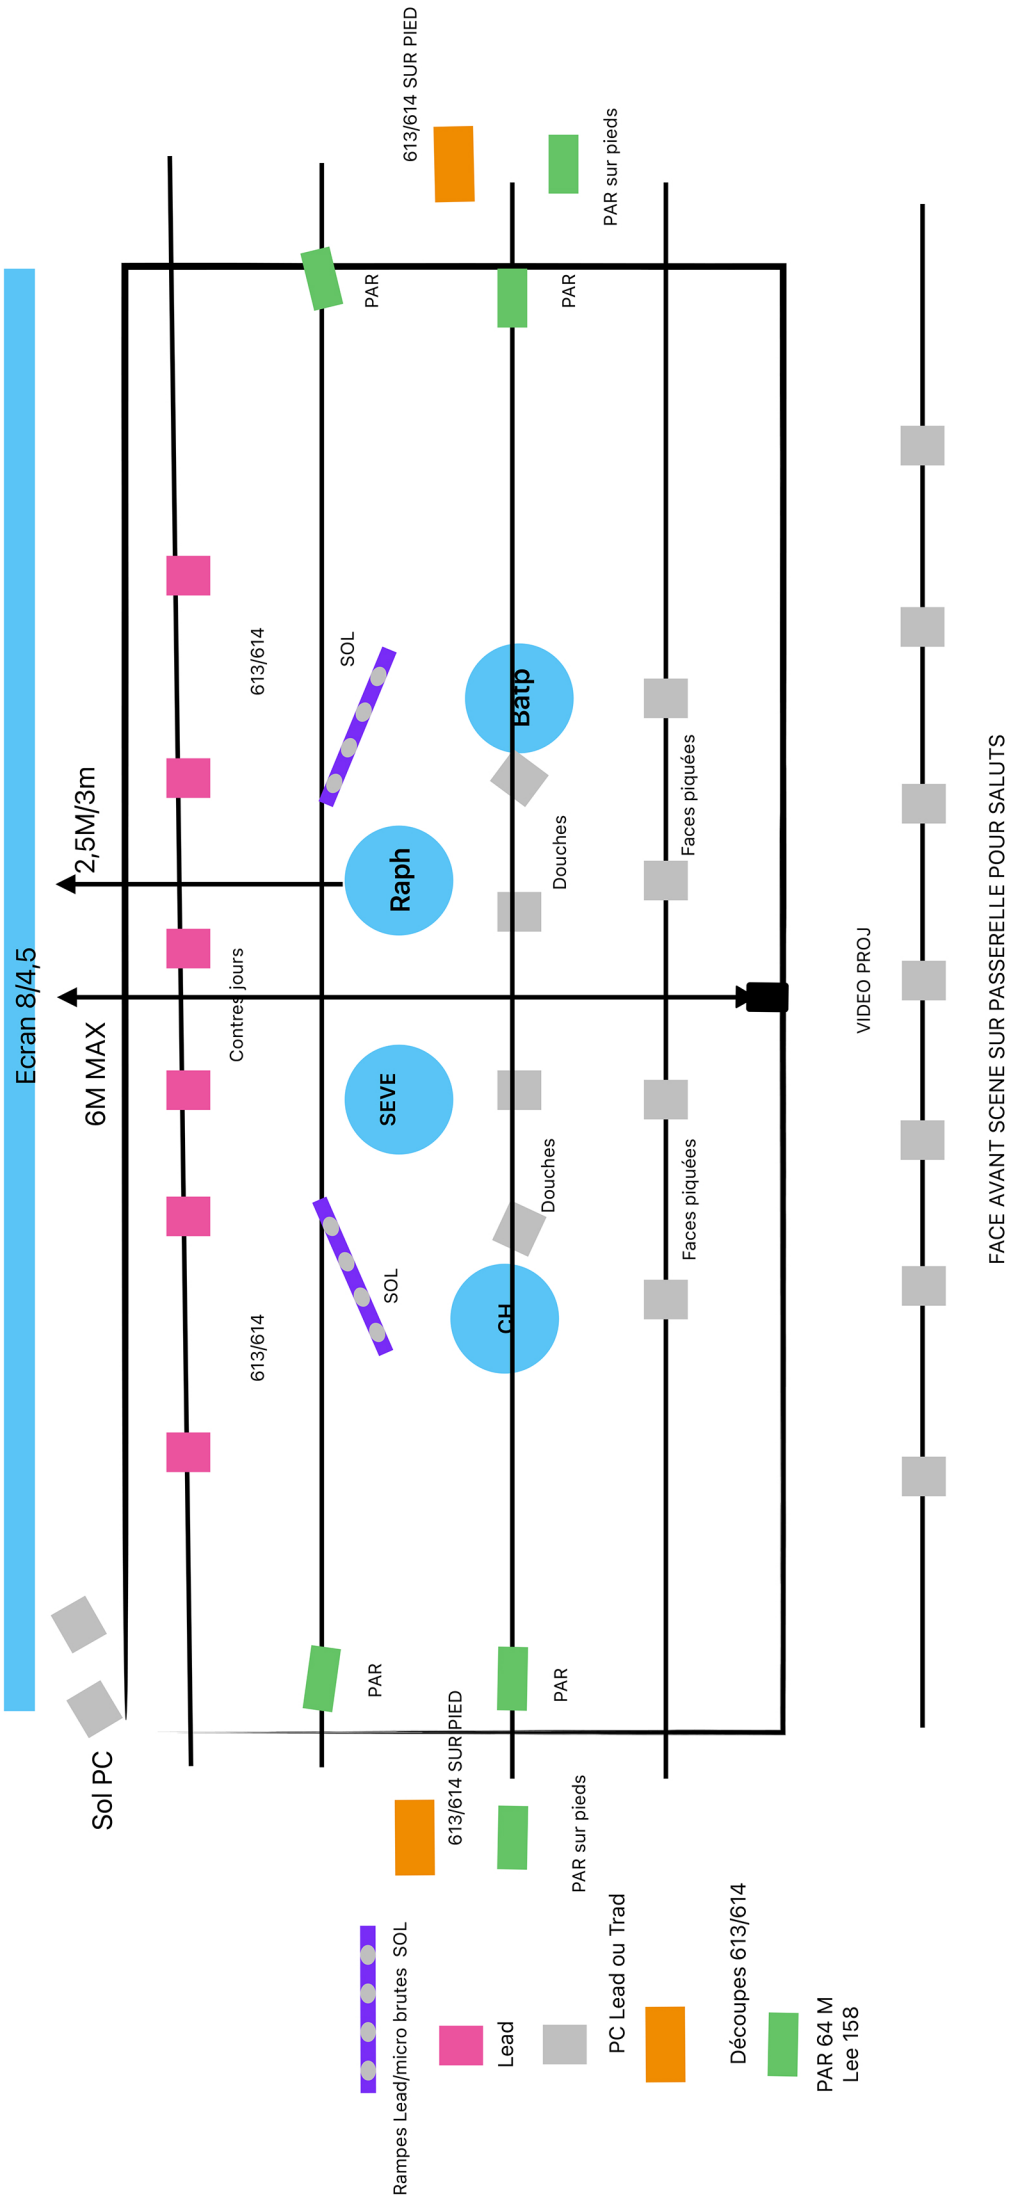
613/614 SUR PIED

PAR sur pieds

PAR

PAR

613/614

SOL

Batp

Faces piquées

2,5M/3m

Raph

Douches

Ecran 8/4,5

Contres jours

VIDEO PROJ

6M MAX

SEVE

Douches

Faces piquées

SOL

613/614

CH

FACE AVANT SCENE SUR PASSERELLE POUR SALUTS

PAR

PAR

Sol PC

613/614 SUR PIED

PAR sur pieds

Rampes Lead/micro brutes SOL

Lead

PC Lead ou Trad

Découpes 613/614

PAR 64 M
Lee 158